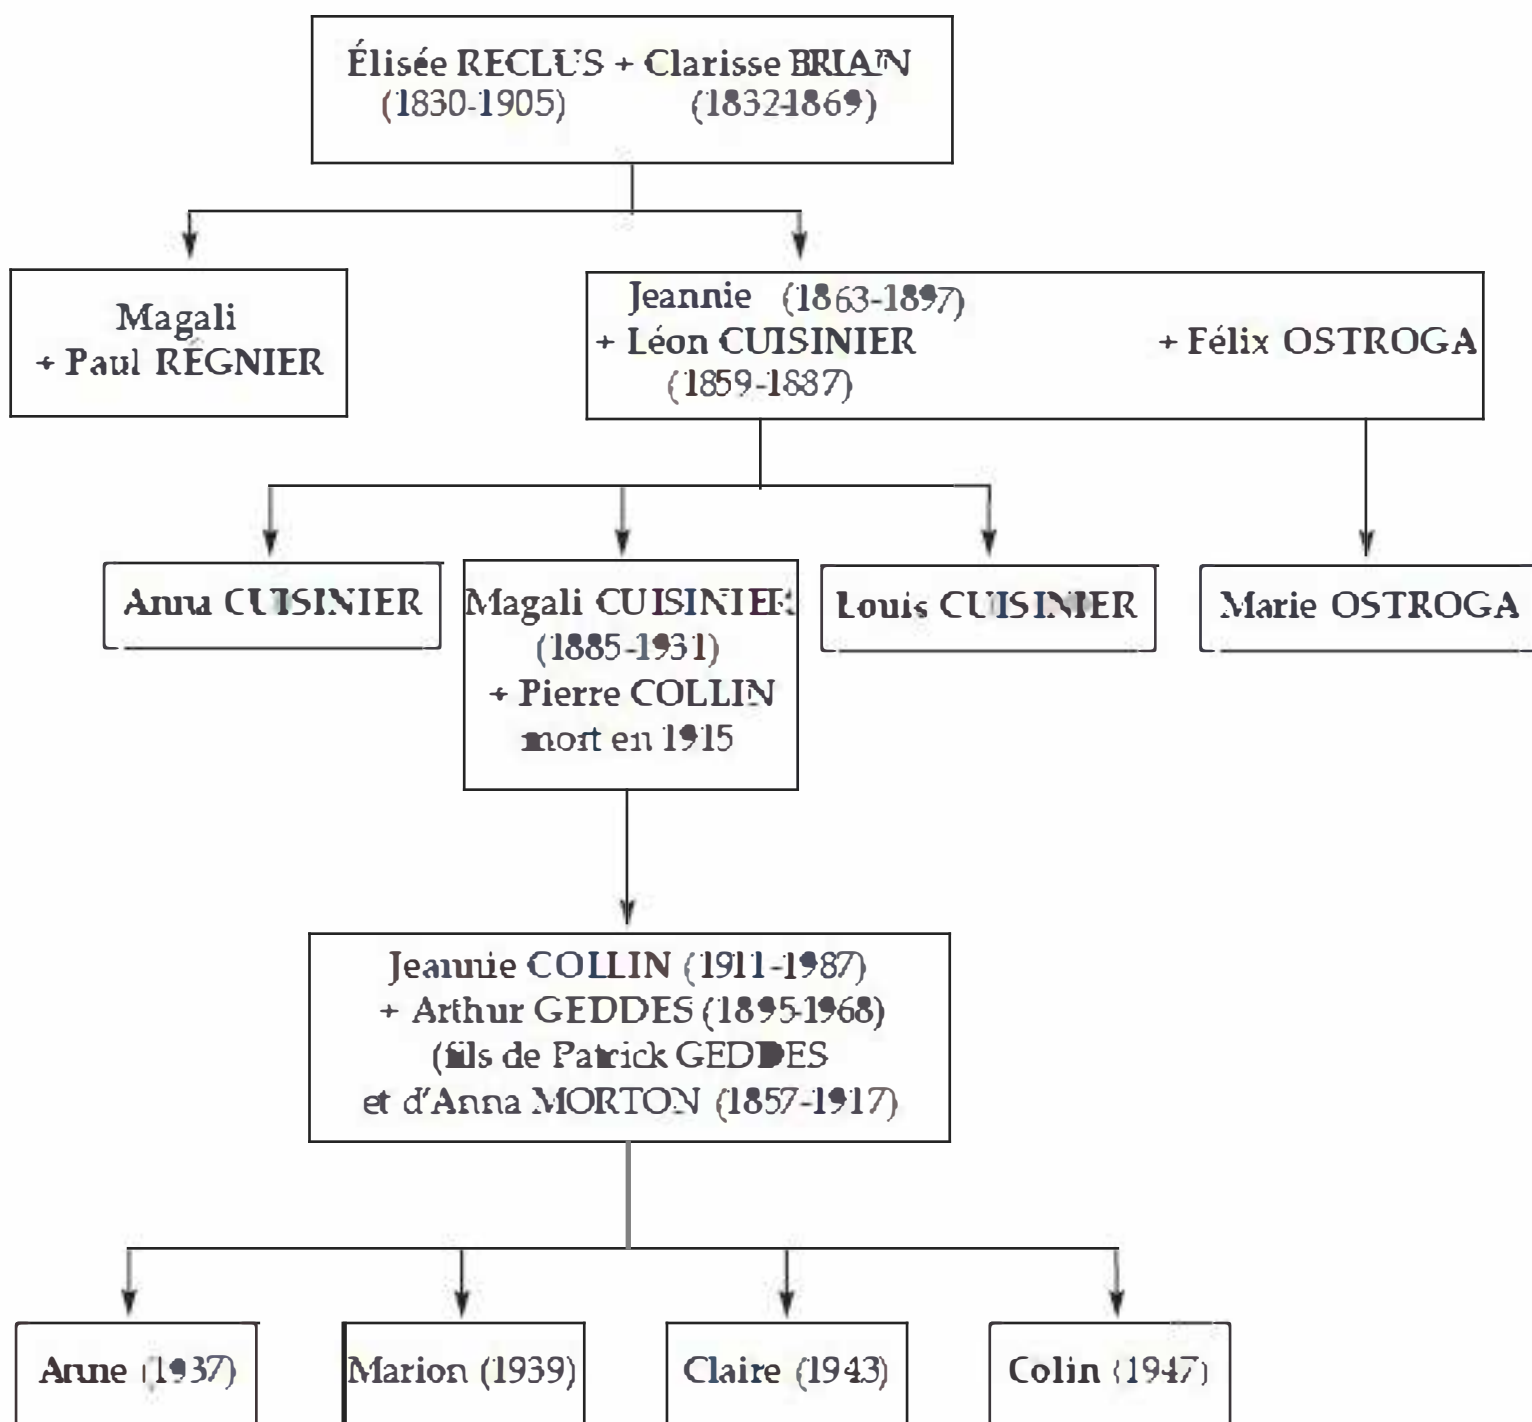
Élisée RECLUS + Clarisse BRIAN
(1830-1905) (1832-1869)

Magali
+ Paul RÉGNIER

Jeannie (1863-1897)
+ Léon CUISINIER + Félix OSTROGA
(1859-1887)

Anna CUISINIER

Magali CUISINIER
(1885-1931)
+ Pierre COLLIN
mort en 1915

Louis CUISINIER

Marie OSTROGA

Jeannie COLLIN (1911-1987)
+ Arthur GEDDES (1895-1968)
(fils de Patrick GEDDES
et d'Anna MORTON (1857-1917)

Anne (1937)

Marion (1939)

Claire (1943)

Colin (1947)